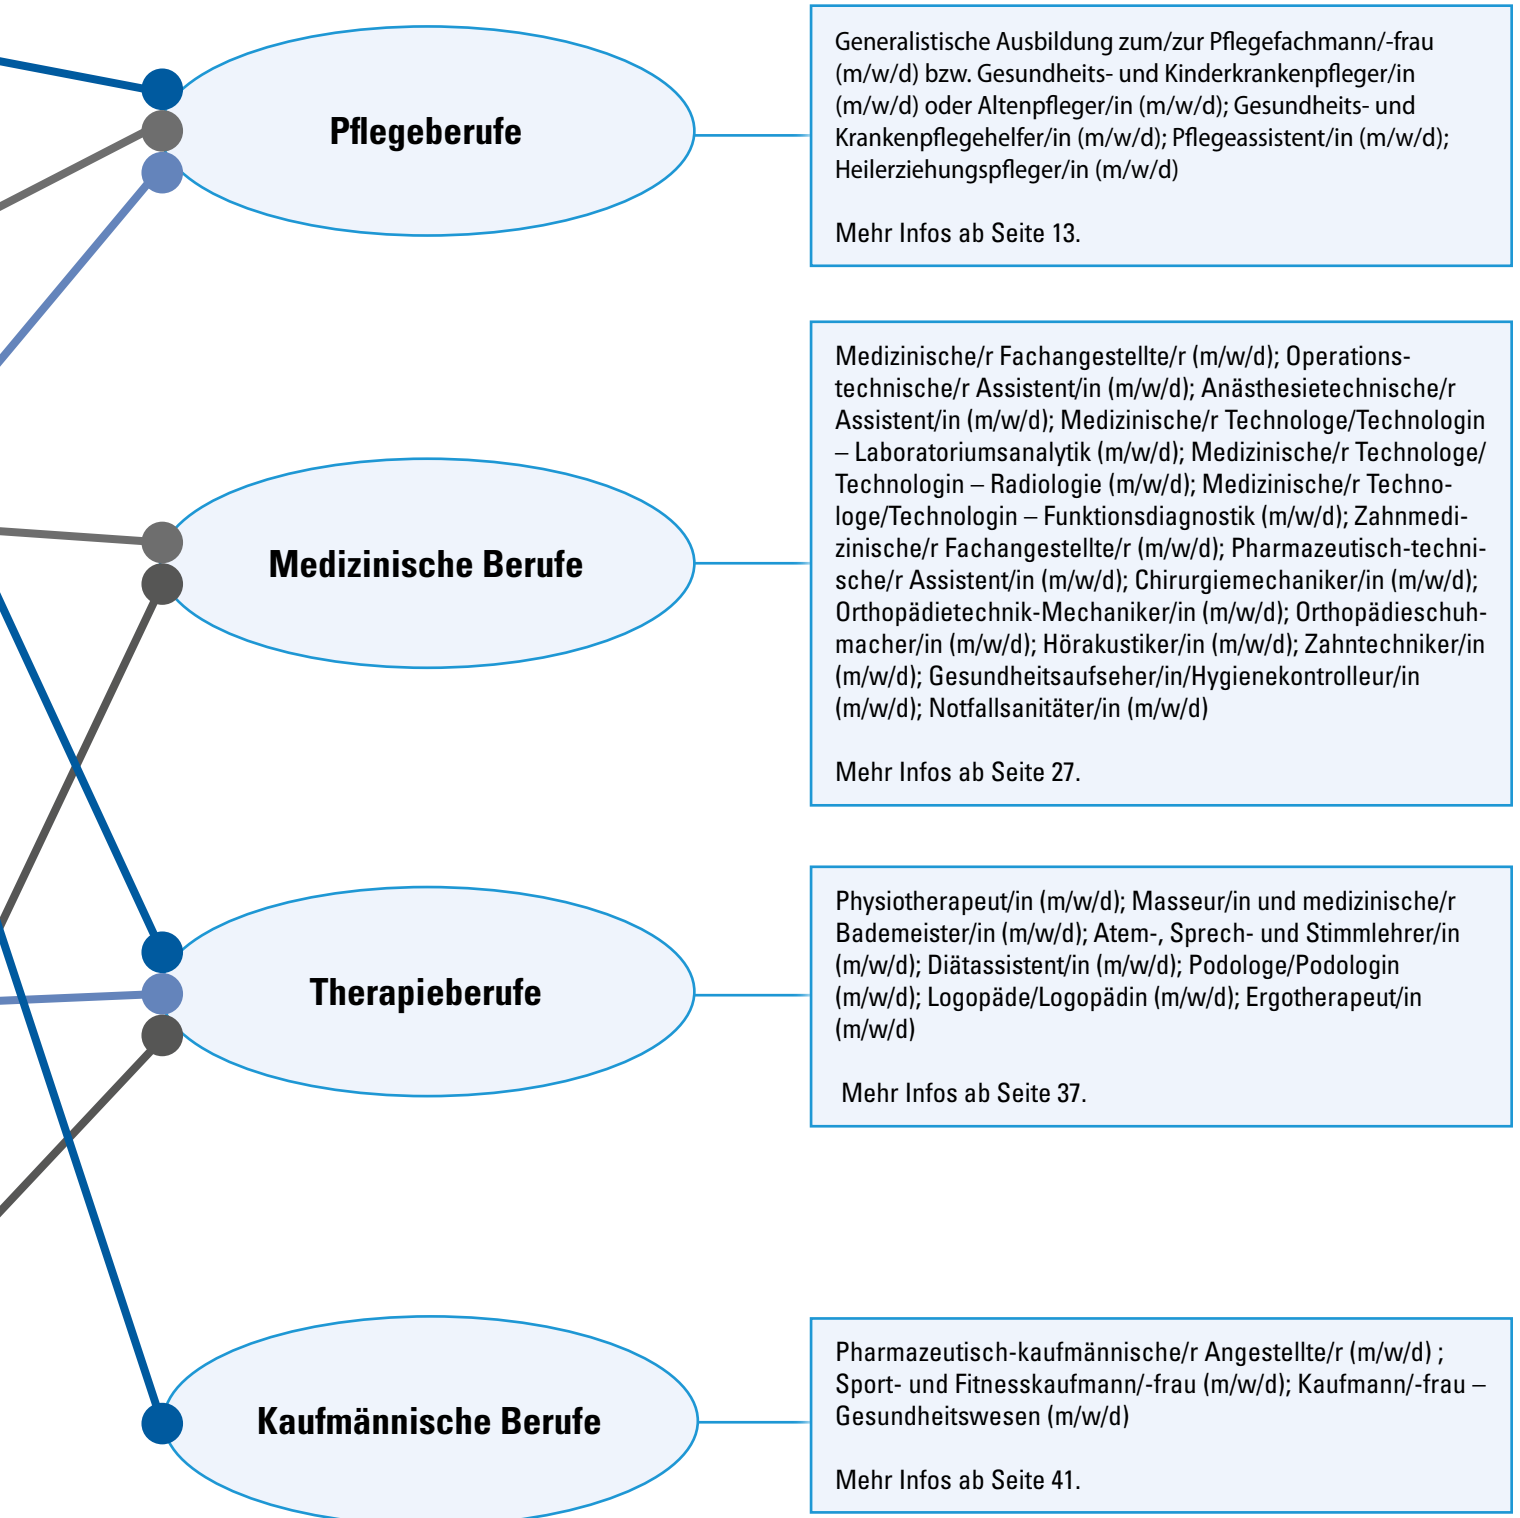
Pflegeberufe

Generalistische Ausbildung zum/zur Pflegefachmann/-frau (m/w/d) bzw. Gesundheits- und Kinderkrankenpfleger/in (m/w/d) oder Altenpfleger/in (m/w/d); Gesundheits- und Krankenpflegehelfer/in (m/w/d); Pflegeassistent/in (m/w/d); Heilerziehungspfleger/in (m/w/d)

Mehr Infos ab Seite 13.

Medizinische Berufe

Medizinische/r Fachangestellte/r (m/w/d); Operationstechnische/r Assistent/in (m/w/d); Anästhesietechnische/r Assistent/in (m/w/d); Medizinische/r Technologe/Technologin – Laboratoriumsanalytik (m/w/d); Medizinische/r Technologe/ Technologin – Radiologie (m/w/d); Medizinische/r Technologe/Technologin – Funktionsdiagnostik (m/w/d); Zahnmedizinische/r Fachangestellte/r (m/w/d); Pharmazeutisch-technische/r Assistent/in (m/w/d); Chirurgiemechaniker/in (m/w/d); Orthopädietechnik-Mechaniker/in (m/w/d); Orthopädieschuhmacher/in (m/w/d); Hörakustiker/in (m/w/d); Zahntechniker/in (m/w/d); Gesundheitsaufseher/in/Hygienekontrolleur/in (m/w/d); Notfallsanitäter/in (m/w/d)

Mehr Infos ab Seite 27.

Therapieberufe

Physiotherapeut/in (m/w/d); Masseur/in und medizinische/r Bademeister/in (m/w/d); Atem-, Sprech- und Stimmlehrer/in (m/w/d); Diätassistent/in (m/w/d); Podologe/Podologin (m/w/d); Logopäde/Logopädin (m/w/d); Ergotherapeut/in (m/w/d)

Mehr Infos ab Seite 37.

Kaufmännische Berufe

Pharmazeutisch-kaufmännische/r Angestellte/r (m/w/d) ; Sport- und Fitnesskaufmann/-frau (m/w/d); Kaufmann/-frau – Gesundheitswesen (m/w/d)

Mehr Infos ab Seite 41.